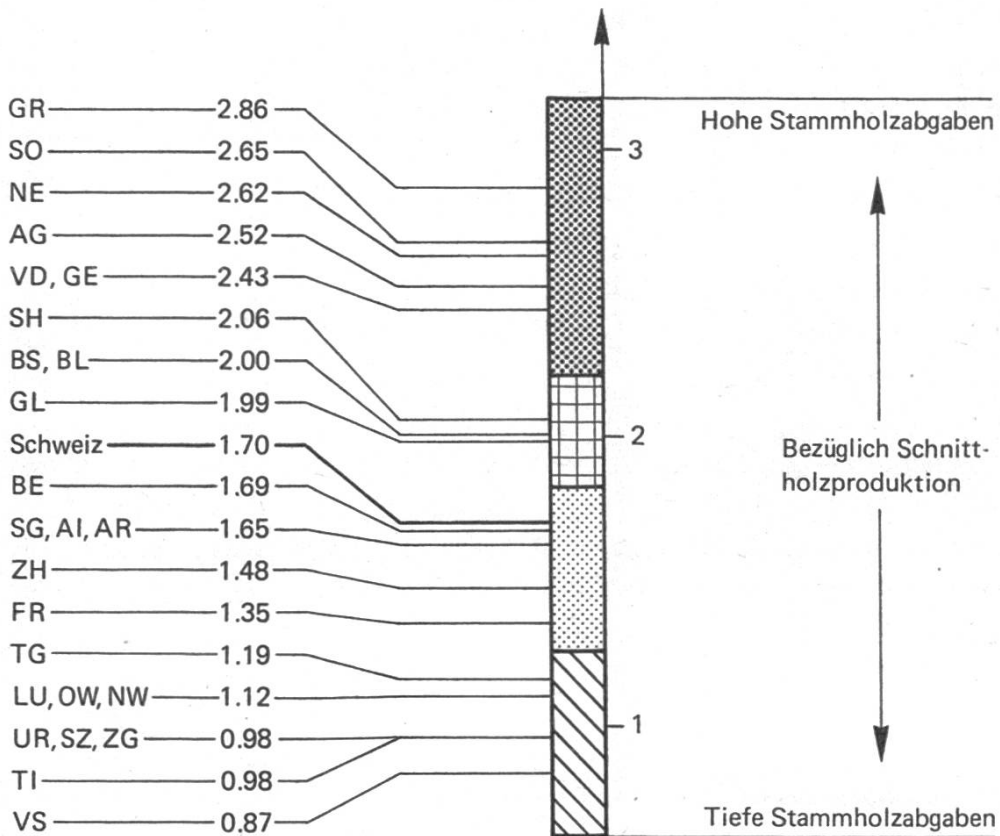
GR 2.86
SO 2.65
NE 2.62
AG 2.52
VD, GE 2.43
SH 2.06
BS, BL 2.00
GL 1.99
Schweiz 1.70
BE 1.69
SG, AI, AR 1.65
ZH 1.48
FR 1.35
TG 1.19
LU, OW, NW 1.12
UR, SZ, ZG 0.98
TI 0.98
VS 0.87

3
2
1

Hohe Stammholzabgaben

Bezüglich Schnittholzproduktion

Tiefe Stammholzabgaben